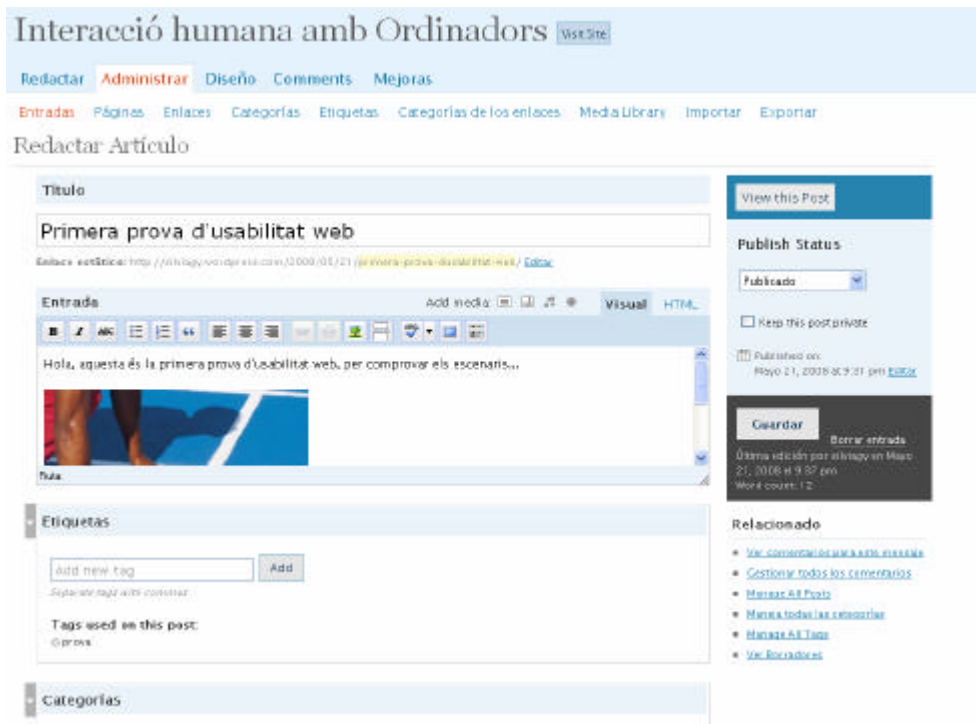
Interacció humana amb Ordinadors Visit Site

Redactar Administrar Diseño Comments Mejoras

Entradas Páginas Enlaces Categorías Etiquetas Categorías de los enlaces Media Library Importar Exportar

Redactar Artículo

Título

Primera prova d'usabilitat web

Enlace estático: http://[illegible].wordpress.com/2008/05/21/primera-prova-dusabilitat-web/ Editar

Entrada Add media: Visual HTML

Hola, aquesta és la primera prova d'usabilitat web, per comprovar els escenaris...

Ruta:

Etiquetas

Add new tag Add

Separate tags with commas

Tags used on this post:
prova

Categorías

View this Post

Publish Status

Publicado

Keep this post private

Published on: Mayo 21, 2008 at 9:31 pm Editar

Guardar Borrar entrada

Última edición por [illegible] en Mayo 21, 2008 at 9:37 pm
Word count: 12

Relacionado

Ver comentarios para este mensaje
Gestionar todos los comentarios
Manage All Posts
Maneja todas las categorías
Manage All Tags
Ver Borradores